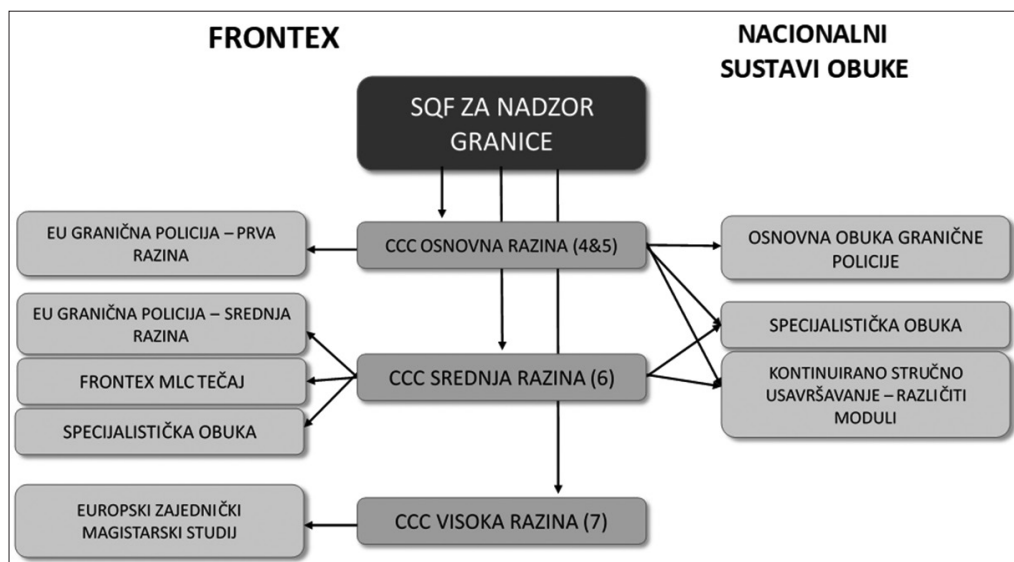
FRONTEX

NACIONALNI SUSTAVI OBUKE

SQF ZA NADZOR GRANICE

EU GRANIČNA POLICIJA – PRVA RAZINA

CCC OSNOVNA RAZINA (4&5)

OSNOVNA OBUKA GRANIČNE POLICIJE

EU GRANIČNA POLICIJA – SREDNJA RAZINA

SPECIJALISTIČKA OBUKA

FRONTEX MLC TEČAJ

CCC SREDNJA RAZINA (6)

KONTINUIRANO STRUČNO USAVRŠAVANJE – RAZLIČITI MODULI

SPECIJALISTIČKA OBUKA

EUROPSKI ZAJEDNIČKI MAGISTARSKI STUDIJ

CCC VISOKA RAZINA (7)